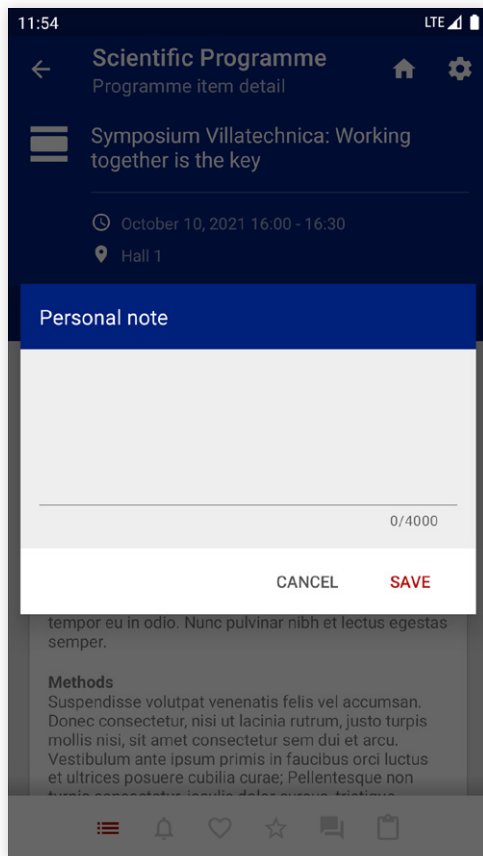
11:54

LTE

Scientific Programme
Programme item detail

Symposium Villatechnica: Working together is the key

October 10, 2021 16:00 - 16:30

Hall 1

Personal note

0/4000

CANCEL

SAVE

tempor eu in odio. Nunc pulvinar nibh et lectus egestas semper.

Methods
Suspendisse volutpat venenatis felis vel accumsan. Donec consectetur, nisi ut lacinia rutrum, justo turpis mollis nisi, sit amet consectetur sem dui et arcu. Vestibulum ante ipsum primis in faucibus orci luctus et ultrices posuere cubilia curae; Pellentesque non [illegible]